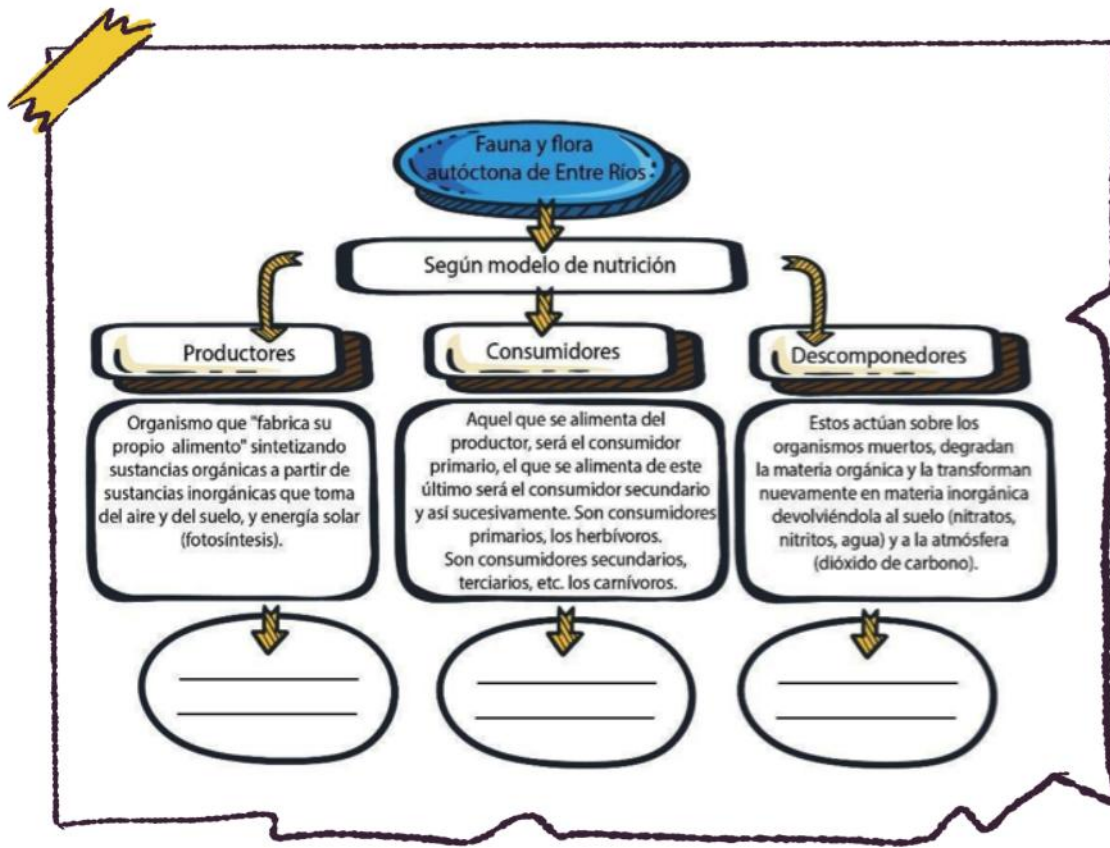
Fauna y flora autóctona de Entre Ríos

Según modelo de nutrición

Productores

Consumidores

Descomponedores

Organismo que "fabrica su propio alimento" sintetizando sustancias orgánicas a partir de sustancias inorgánicas que toma del aire y del suelo, y energía solar (fotosíntesis).

Aquel que se alimenta del productor, será el consumidor primario, el que se alimenta de este último será el consumidor secundario y así sucesivamente. Son consumidores primarios, los herbívoros. Son consumidores secundarios, terciarios, etc. los carnívoros.

Estos actúan sobre los organismos muertos, degradan la materia orgánica y la transforman nuevamente en materia inorgánica devolviéndola al suelo (nitratos, nitritos, agua) y a la atmósfera (dióxido de carbono).